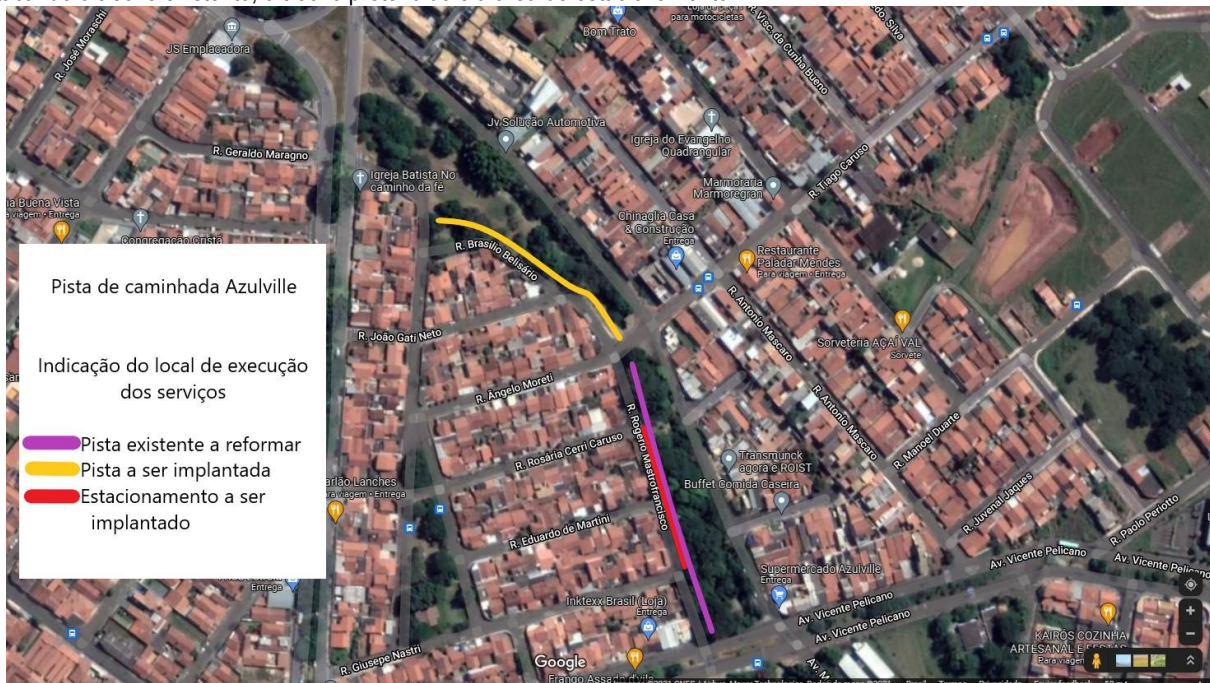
Pista de caminhada Azulville

Indicação do local de execução dos serviços

Pista existente a reformar
Pista a ser implantada
Estacionamento a ser implantado

R. José Moraschi
JS Emplacadora
R. Geraldo Maragno
Buena Vista
Viagem • Entrega
Congregação Cristã
Igreja Batista No caminho da fé
Jv Solução Automotiva
Bom Trato
para motocicletas
R. Vice da Cunha Bueno
Silva
Igreja do Evangelho Quadrangular
Marmoraria Marmoregran
R. Tiago Caruso
Chinaglia Casa & Construção
Entrega
Restaurante Paladar Mendes
Para viagem • Entrega
R. Brasílio Belisário
R. João Gati Neto
R. Antonio Mascaro
Sorveteria AÇAI VAL
Sorvete
R. Ângelo Moreti
R. Antonio Mascaro
R. Manoel Duarte
R. Rogerio Mastrofrancisco
R. Rosária Cerri Caruso
Transmunck agora é ROIST
Buffet Comida Caseira
R. Juvenal Jaques
R. Paolo Periotto
arião Lanches
Para viagem • Entrega
R. Eduardo de Martini
Av. Vicente Pelicano
Av. Vicente Pelicano
Supermercado Azulville
Entrega
Av. Vicente Pelicano
Av. Vicente Pelicano
Entrega
Inktexx Brasil (Loja)
Entrega
R. Giusepe Nastri
Google
Frango Assado
KAIROS COZINHA ARTESANAL E FESTAS
Para viagem